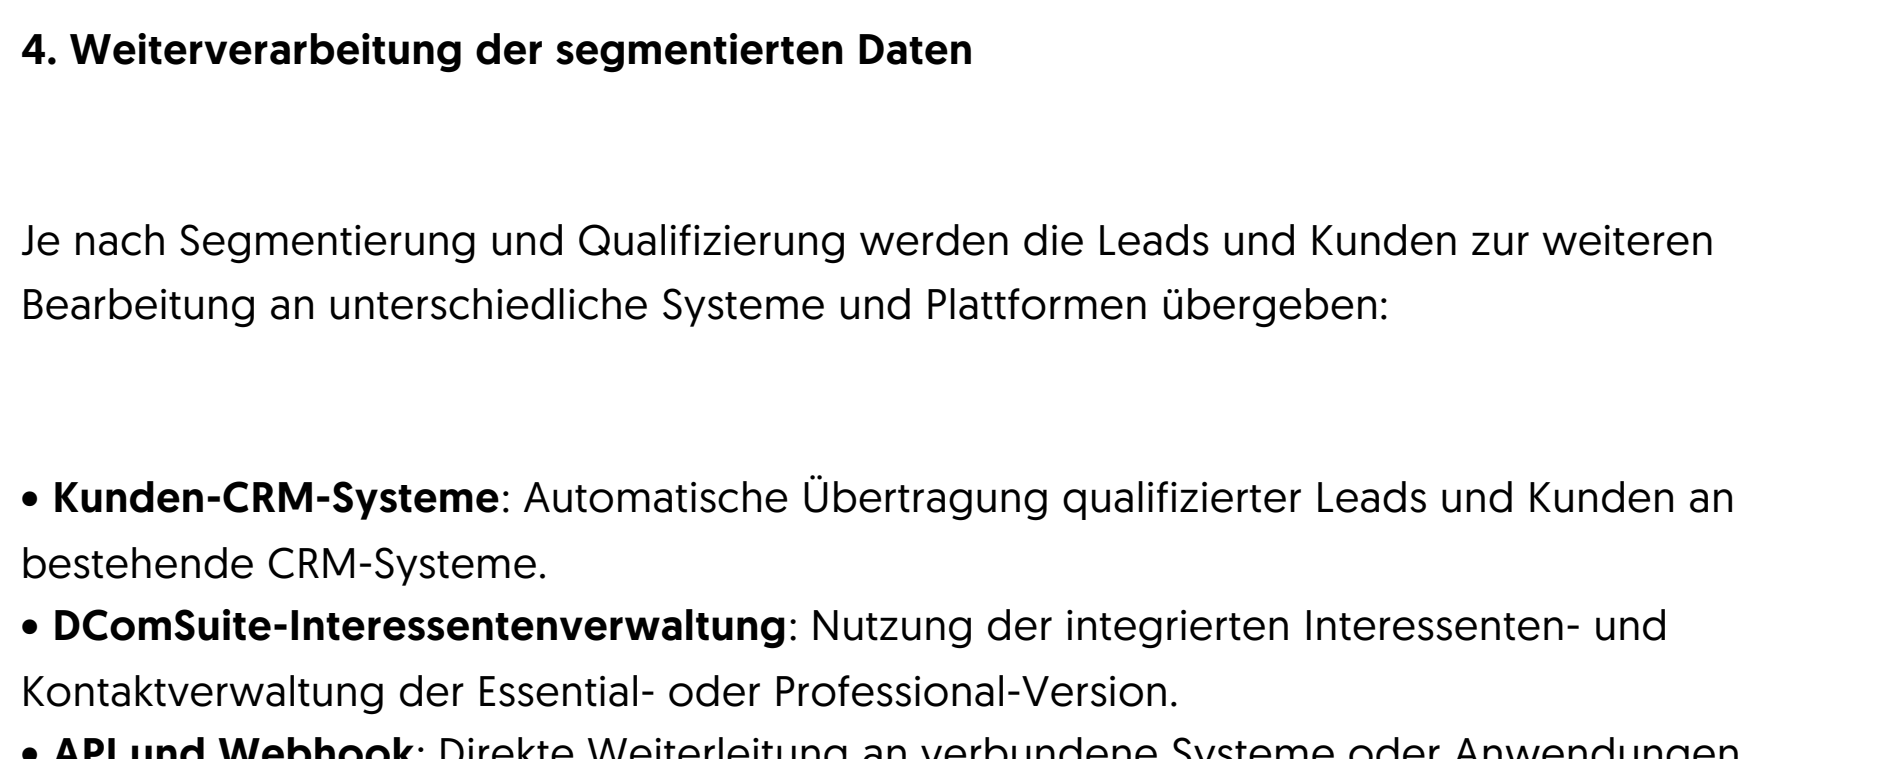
**4. Weiterverarbeitung der segmentierten Daten**

Je nach Segmentierung und Qualifizierung werden die Leads und Kunden zur weiteren Bearbeitung an unterschiedliche Systeme und Plattformen übergeben:

• **Kunden-CRM-Systeme**: Automatische Übertragung qualifizierter Leads und Kunden an bestehende CRM-Systeme.
• **DComSuite-Interessentenverwaltung**: Nutzung der integrierten Interessenten- und Kontaktverwaltung der Essential- oder Professional-Version.
• **API und Webhook**: Direkte Weiterleitung an verbundene Systeme oder Anwendungen